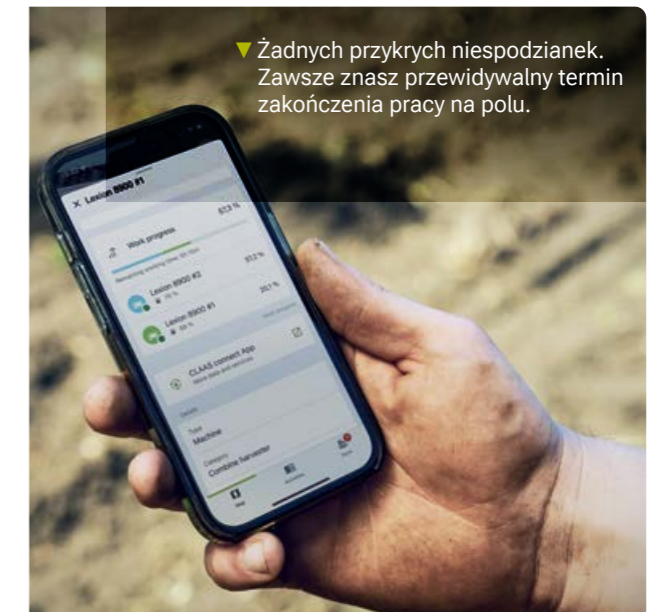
▼ Żadnych przykrych niespodzianek. Zawsze znasz przewidywalny termin zakończenia pracy na polu.

× Lexion 8900 #1

Work progress

57.2 %

Remaining working time: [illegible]

Lexion 8900 #2

97.2 %

Lexion 8900 #1

20.7 %

CLAAS connect App

Details

Type

Machine

Category

Combine harvester

Map

Activities

Alerts